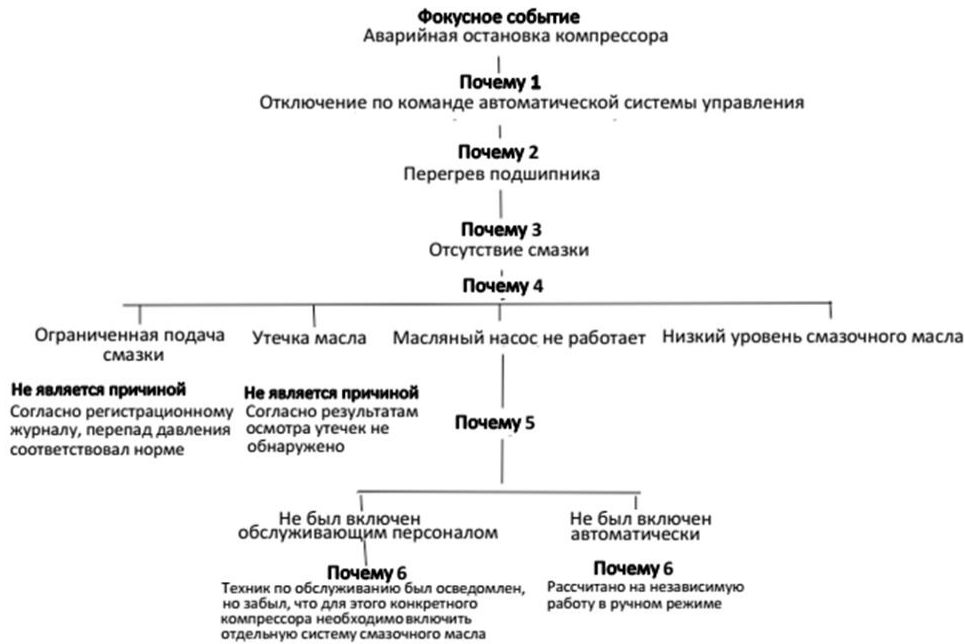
Фокусное событие
Аварийная остановка компрессора

Почему 1
Отключение по команде автоматической системы управления

Почему 2
Перегрев подшипника

Почему 3
Отсутствие смазки

Почему 4

Ограниченная подача смазки

Не является причиной
Согласно регистрационному журналу, перепад давления соответствовал норме

Утечка масла

Не является причиной
Согласно результатам осмотра утечек не обнаружено

Масляный насос не работает

Почему 5

Не был включен обслуживающим персоналом

Почему 6
Техник по обслуживанию был осведомлен, но забыл, что для этого конкретного компрессора необходимо включить отдельную систему смазочного масла

Не был включен автоматически

Почему 6
Рассчитано на независимую работу в ручном режиме

Низкий уровень смазочного масла